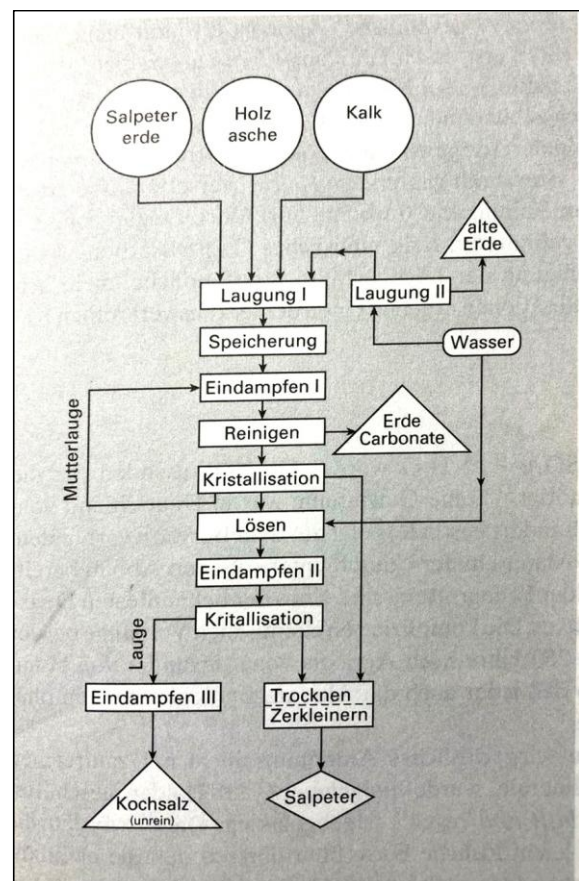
Salpeter erde

Holz asche

Kalk

alte Erde

Laugung I

Laugung II

Speicherung

Wasser

Eindampfen I

Mutterlauge

Reinigen

Erde Carbonate

Kristallisation

Lösen

Eindampfen II

Kritallisation

Lauge

Eindampfen III

Trocknen Zerkleinern

Kochsalz (unrein)

Salpeter